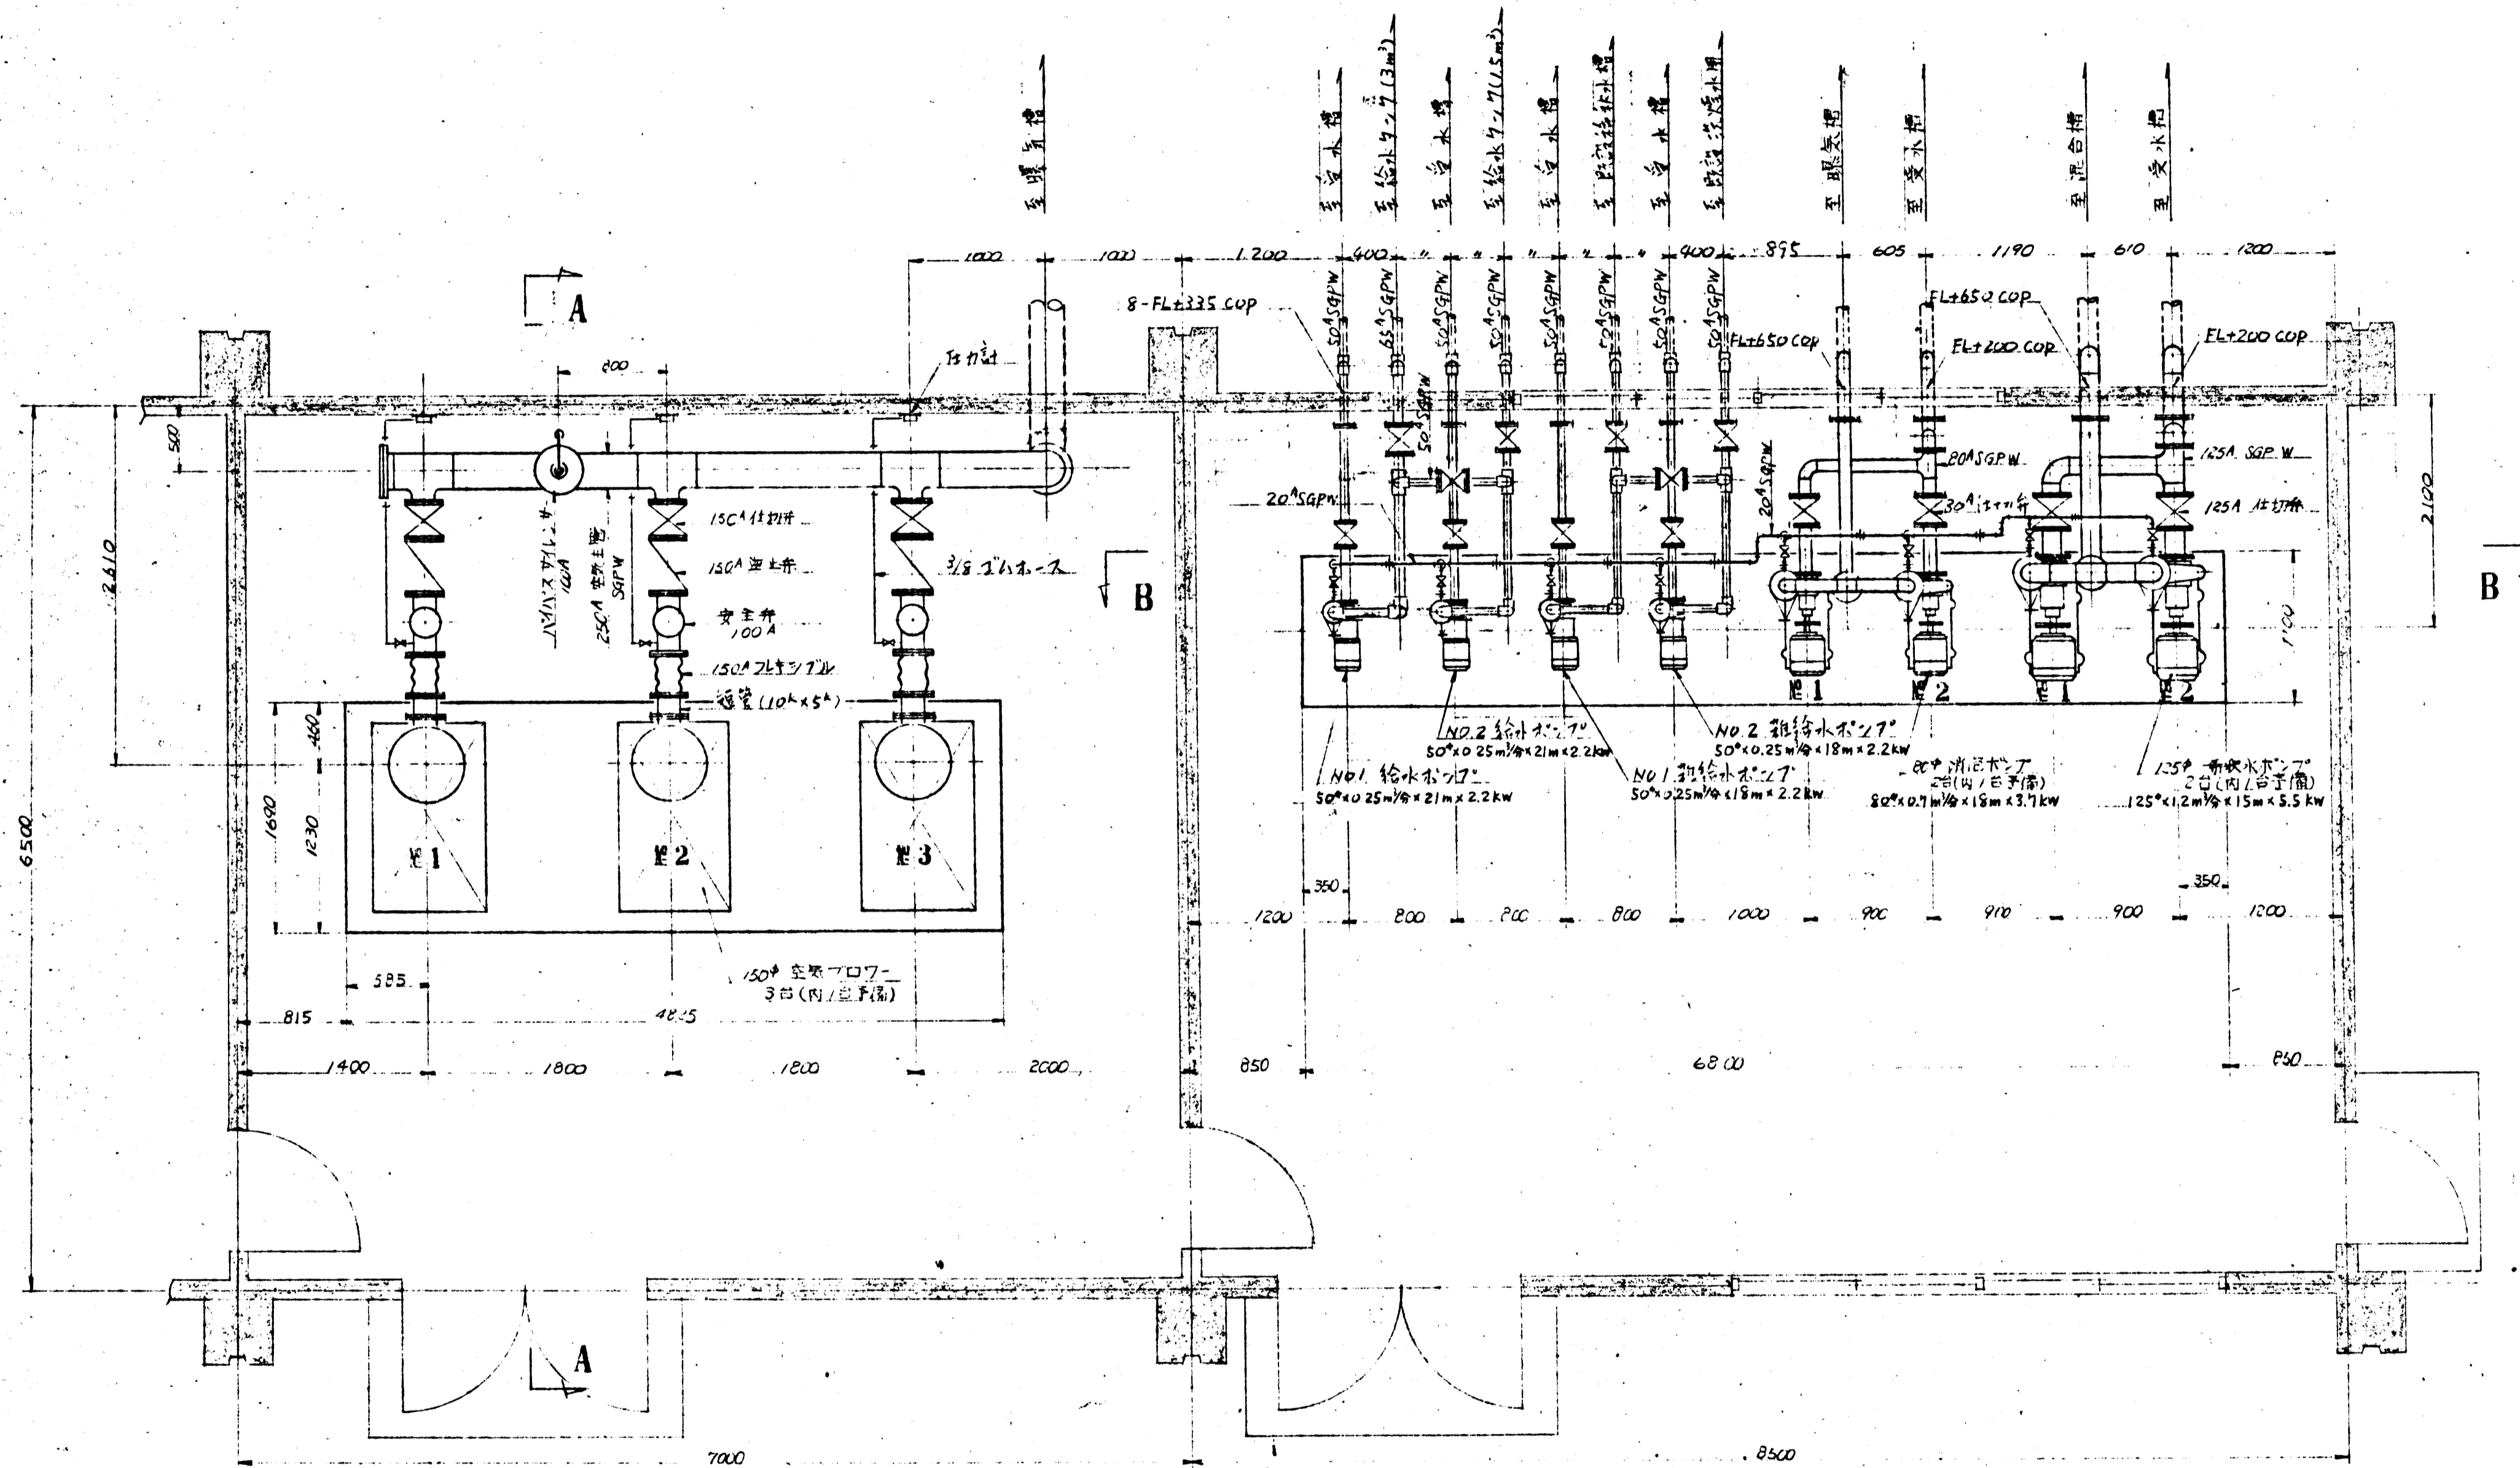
至曝気槽

至給水槽
至給水タンク(3m³)
至給水槽
至給水タンク(1.5m³)
至給水槽
至貯留雑排水槽
至給水槽
至貯留雑排水槽
至曝気槽
至受水槽
至混合槽
至受水槽

1000 1000 1200 400 〃 〃 〃 〃 〃 400 895 605 1190 610 1200

A

8-FL+335 COP
50ASGPW 65ASGPW 50ASGPW 50ASGPW 50ASGPW 50ASGPW 50ASGPW 50ASGPW
50ASGPW
FL+650 COP
FL+650 COP
FL+200 COP
FL+200 COP

800
圧力計
500
80ASGPW
125A SGP W
20ASGPW
20ASGPW
30A仕切弁
125A 仕切弁
2100
150A仕切弁
150A逆止弁
バイパスサイレンサ 100A
250A 空気主管 SGPW
3/8 ゴムホース
B
B
安全弁 100A
150A フレキシブル
短管(10K×5A)
2610
1100
460
1690
1230
№1 №2 №3
№1 №2 №1 №2
NO.2 給水ポンプ
50φ×0.25m³/分×21m×2.2kW
NO.2 雑給水ポンプ
50φ×0.25m³/分×18m×2.2kW
NO.1 給水ポンプ
50φ×0.25m³/分×21m×2.2kW
NO.1 雑給水ポンプ
50φ×0.25m³/分×18m×2.2kW
80φ 消泡ポンプ 2台(内1台予備)
80φ×0.7m³/分×18m×3.7kW
125φ 新吹水ポンプ 2台(内1台予備)
125φ×1.2m³/分×15m×5.5kW
6500
350 350
1200 800 800 800 1000 900 910 900 1200
150φ 空気ブロワー 3台(内1台予備)
585
815 4825
1400 1800 1800 2000
850 6800 850
A
7000 8500